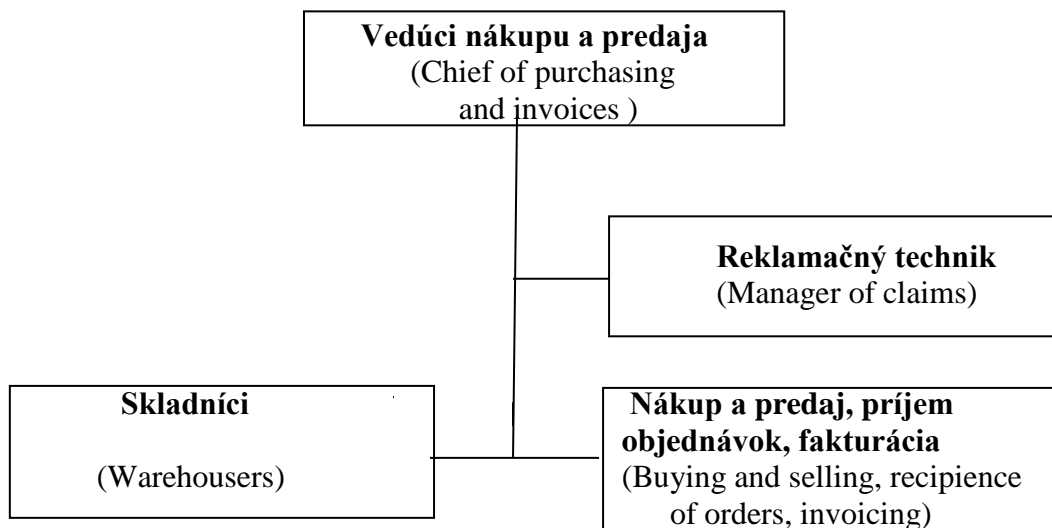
**Vedúci nákupu a predaja**
(Chief of purchasing and invoices )

**Reklamačný technik**
(Manager of claims)

**Skladníci**
(Warehousers)

**Nákup a predaj, príjem objednávok, fakturácia**
(Buying and selling, recipience of orders, invoicing)